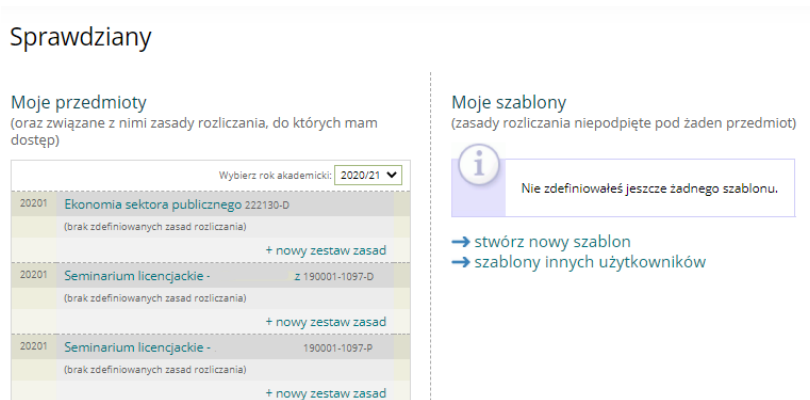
Sprawdziany

Moje przedmioty
(oraz związane z nimi zasady rozliczania, do których mam dostęp)

Wybierz rok akademicki: 2020/21

20201 Ekonomia sektora publicznego 222130-D
(brak zdefiniowanych zasad rozliczania)
+ nowy zestaw zasad

20201 Seminarium licencjackie - z 190001-1097-D
(brak zdefiniowanych zasad rozliczania)
+ nowy zestaw zasad

20201 Seminarium licencjackie - 190001-1097-P
(brak zdefiniowanych zasad rozliczania)
+ nowy zestaw zasad

Moje szablony
(zasady rozliczania niepodpięte pod żaden przedmiot)

Nie zdefiniowałeś jeszcze żadnego szablonu.

→ stwórz nowy szablon
→ szablony innych użytkowników